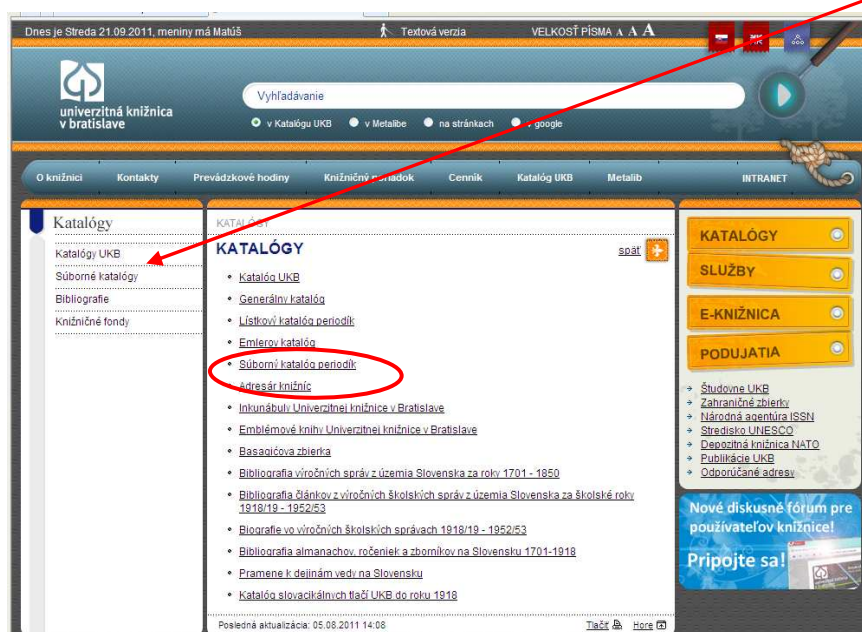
Dnes je Streda 21.09.2011, meniny má Matúš

Textová verzia

VEĽKOSŤ PÍSMA A A A

univerzitná knižnica v bratislave

Vyhľadávanie

v Katalógu UKB

v Metalibe

na stránkach

v google

O knižnici

Kontakty

Prevádzkové hodiny

Knižničný poriadok

Cenník

Katalóg UKB

Metalib

INTRANET

Katalógy

Katalógy UKB

Súborné katalógy

Bibliografie

Knižničné fondy

KATALÓGY

KATALÓGY

späť

• Katalóg UKB
• Generálny katalóg
• Lístkový katalóg periodík
• Emlerov katalóg
• Súborný katalóg periodík
• Adresár knižníc
• Inkunábuly Univerzitnej knižnice v Bratislave
• Emblémové knihy Univerzitnej knižnice v Bratislave
• Basagićova zbierka
• Bibliografia výročných správ z územia Slovenska za roky 1701 - 1850
• Bibliografia článkov z výročných školských správ z územia Slovenska za školské roky 1918/19 - 1952/53
• Biografie vo výročných školských správach 1918/19 - 1952/53
• Bibliografia almanachov, ročeniek a zborníkov na Slovensku 1701-1918
• Pramene k dejinám vedy na Slovensku
• Katalóg slovacikálnych tlačí UKB do roku 1918

Posledná aktualizácia: 05.08.2011 14:08

Tlačiť

Hore

KATALÓGY

SLUŽBY

E-KNIŽNICA

PODUJATIA

Študovne UKB

Zahraničné zbierky

Národná agentúra ISSN

Stredisko UNESCO

Depozitná knižnica NATO

Publikácie UKB

Odporúčané adresy

Nové diskusné fórum pre používateľov knižnice!

Pripojte sa!